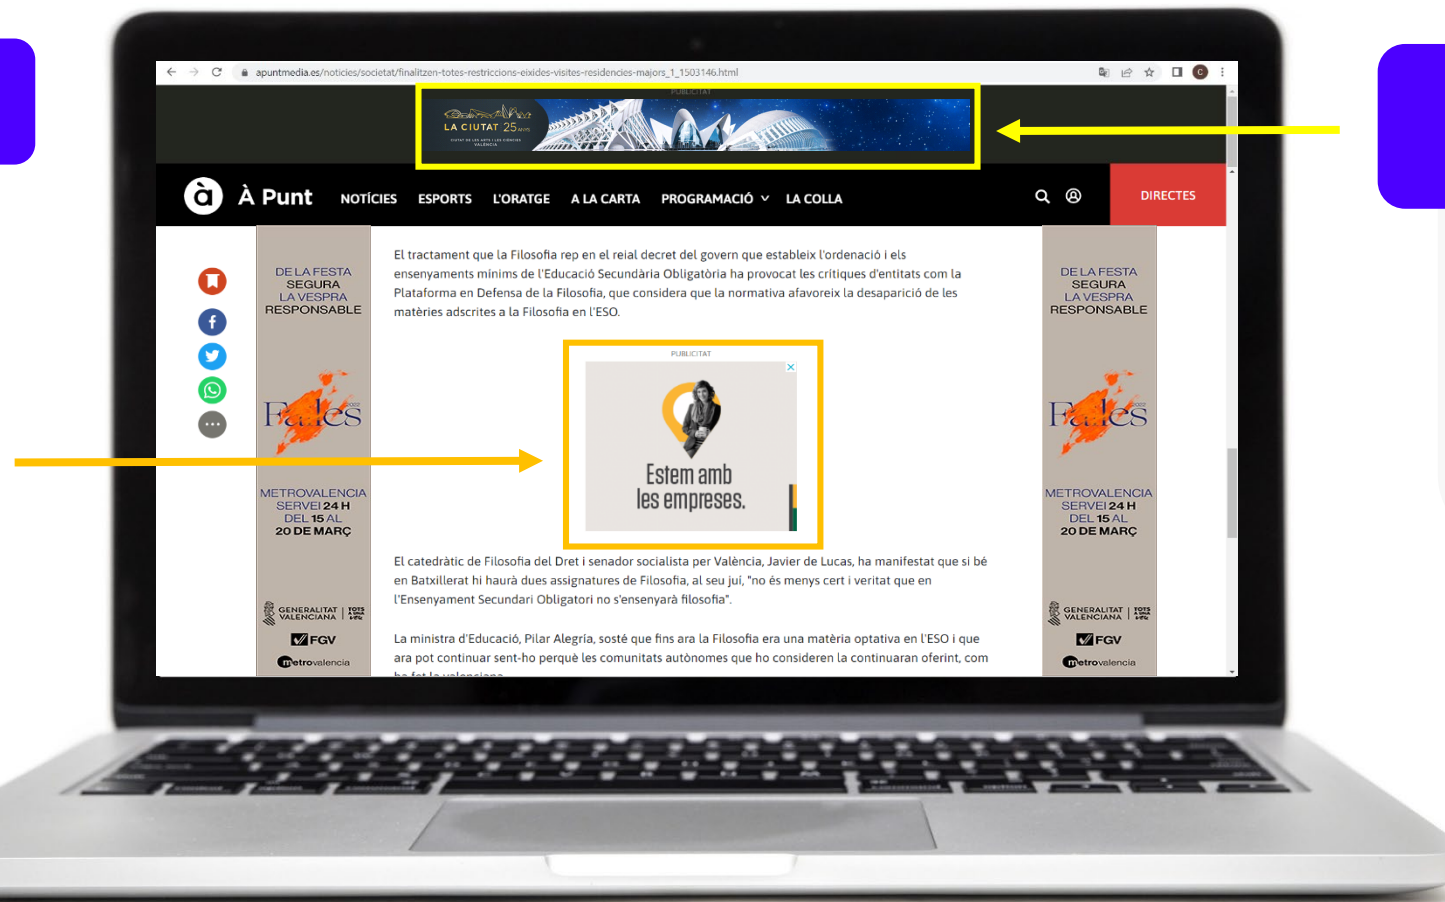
apuntmedia.es/noticies/societat/finalitzen-totes-restriccions-eixides-visites-residencies-majors_1_1503146.html

PUBLICITAT

LA CIUTAT 25 anys

CIUTAT DE LES ARTS I LES CIÈNCIES VALÈNCIA

À Punt NOTÍCIES ESPORTS L'ORATGE A LA CARTA PROGRAMACIÓ LA COLLA DIRECTES

DE LA FESTA SEGURA LA VESPRA RESPONSABLE

Falles 2022

METROVALENCIA SERVEI 24 H DEL 15 AL 20 DE MARÇ

GENERALITAT VALENCIANA | TOTS A UNA VEU

FGV

metrovalencia

El tractament que la Filosofia rep en el reial decret del govern que estableix l'ordenació i els ensenyaments mínims de l'Educació Secundària Obligatòria ha provocat les crítiques d'entitats com la Plataforma en Defensa de la Filosofia, que considera que la normativa afavoreix la desaparició de les matèries adscrites a la Filosofia en l'ESO.

PUBLICITAT

Estem amb les empreses.

El catedràtic de Filosofia del Dret i senador socialista per València, Javier de Lucas, ha manifestat que si bé en Batxillerat hi haurà dues assignatures de Filosofia, al seu juí, "no és menys cert i veritat que en l'Ensenyament Secundari Obligatori no s'ensenyarà filosofia".

La ministra d'Educació, Pilar Alegría, sosté que fins ara la Filosofia era una matèria optativa en l'ESO i que ara pot continuar sent-ho perquè les comunitats autònomes que ho consideren la continuaran oferint, com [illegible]

DE LA FESTA SEGURA LA VESPRA RESPONSABLE

Falles 2022

METROVALENCIA SERVEI 24 H DEL 15 AL 20 DE MARÇ

GENERALITAT VALENCIANA | TOTS A UNA VEU

FGV

metrovalencia